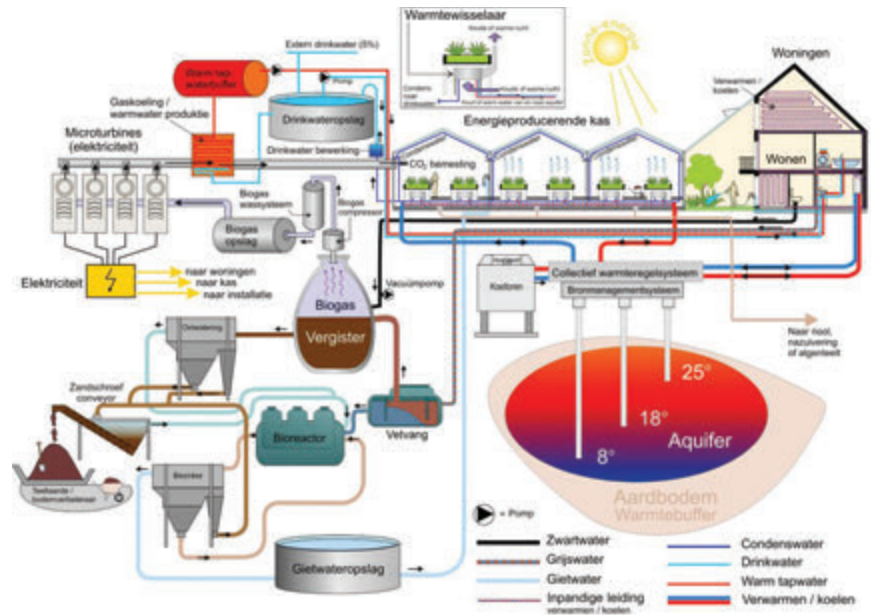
Warmtewisselaar

Zonne-energie

Woningen

Extern drinkwater (5%)

Warm tap waterbuffer

Pomp

Verwarmen / koelen

Gaskoeling / warmwater produktie

Drinkwateropslag

Condens-water

Energieproducerende kas

Microturbines (elektriciteit)

Drinkwater bewerking

$CO_2$ bemesting

Wonen

Biogas wassysteem

Biogas compressor

Biogas opslag

Elektriciteit

naar woningen
naar kas
naar installatie

Biogas

Vacuümpomp

Kadaver

Collectief warmteregelsysteem

Bronmanagementsysteem

Ontwatering

Vergister

Naar nood, naverwarming of algenteelt

Zandschoef conveyor

25°

18°

Aquifer

8°

Bioreactor

Vetvang

Teelaarde / bodemverbeteraar

Bezinker

Aardbodem
Warmtebuffer

= Pomp

Gietwateropslag

Zwartwater

Grijswater

Gietwater

Inpandige leiding verwarmen / koelen

Condenswater

Drinkwater

Warm tapwater

Verwarmen / koelen